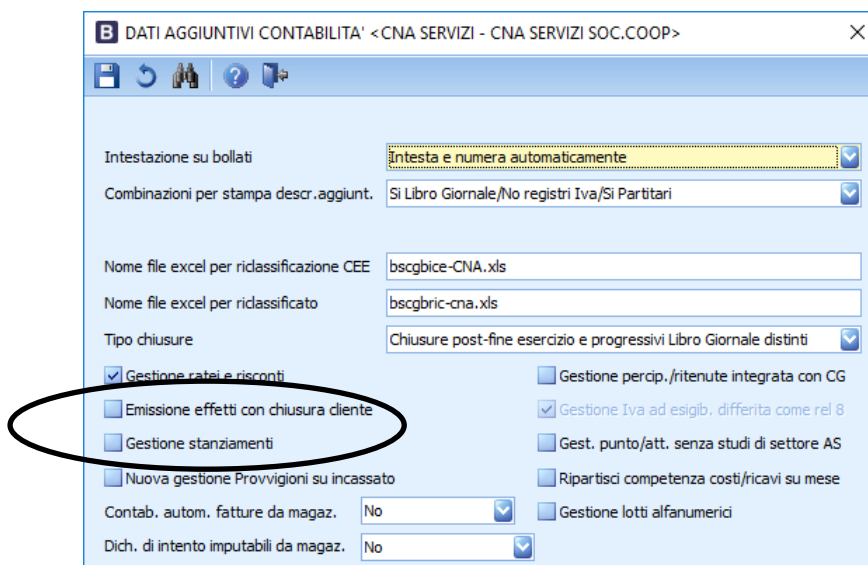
B DATI AGGIUNTIVI CONTABILITA' <CNA SERVIZI - CNA SERVIZI SOC.COOP>

Intestazione su bollati | Intesta e numera automaticamente
Combinazioni per stampa descr.aggiunt. | Si Libro Giornale/No registri Iva/Si Partitari

Nome file excel per riclassificazione CEE | bscgbice-CNA.xls
Nome file excel per riclassificato | bscgbric-cna.xls
Tipo chiusure | Chiusure post-fine esercizio e progressivi Libro Giornale distinti

Gestione ratei e risconti
Gestione percip./ritenute integrata con CG
Emissione effetti con chiusura cliente
Gestione Iva ad esigib. differita come rel 8
Gestione stanziamenti
Gest. punto/att. senza studi di settore AS
Nuova gestione Provvigioni su incassato
Ripartisci competenza costi/ricavi su mese
Contab. autom. fatture da magaz. | No
Gestione lotti alfanumerici
Dich. di intento imputabili da magaz. | No